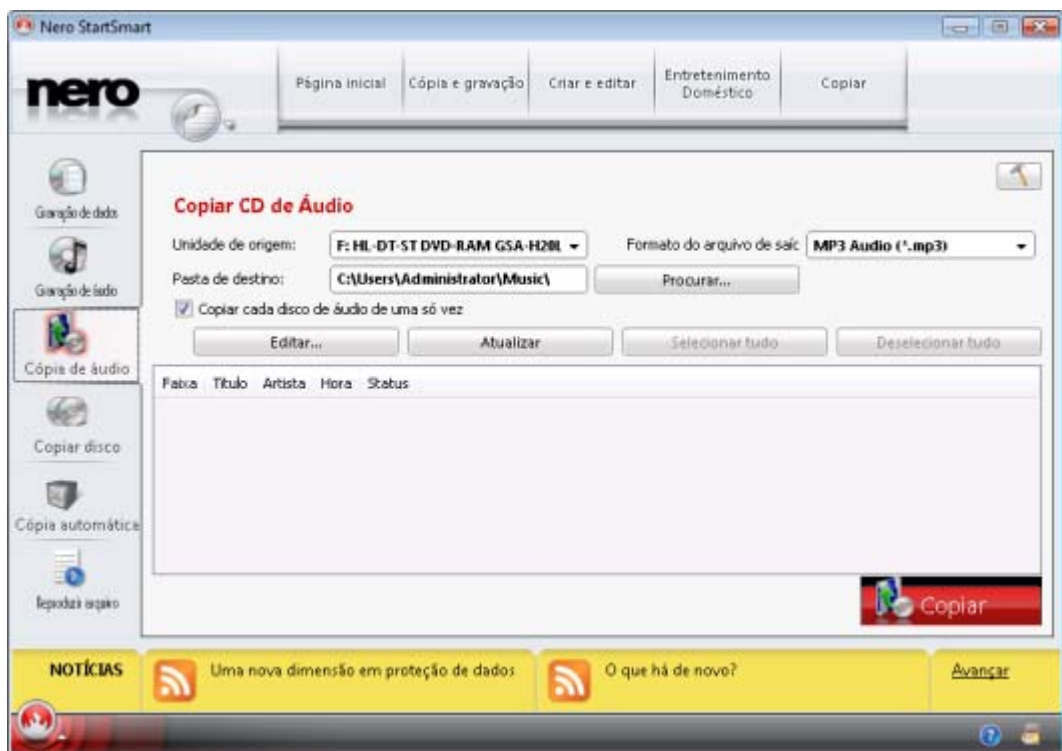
Nero StartSmart

nero

Página inicial | Cópia e gravação | Criar e editar | Entretenimento Doméstico | Copiar

Gravação de dados

Gravação de áudio

Cópia de áudio

Copiar disco

Cópia automática

Reproduzir arquivo

Copiar CD de Áudio

Unidade de origem: F: HL-DT-ST DVD-RAM GSA-H20L

Formato do arquivo de saíd MP3 Audio (*.mp3)

Pasta de destino: C:\Users\Administrator\Music\

Procurar...

Copiar cada disco de áudio de uma só vez

Editar... | Atualizar | Selecionar tudo | Deselecionar tudo

| Faixa | Título | Artista | Hora | Status |
|---|---|---|---|---|

Copiar

NOTÍCIAS | Uma nova dimensão em proteção de dados | O que há de novo? | Avançar